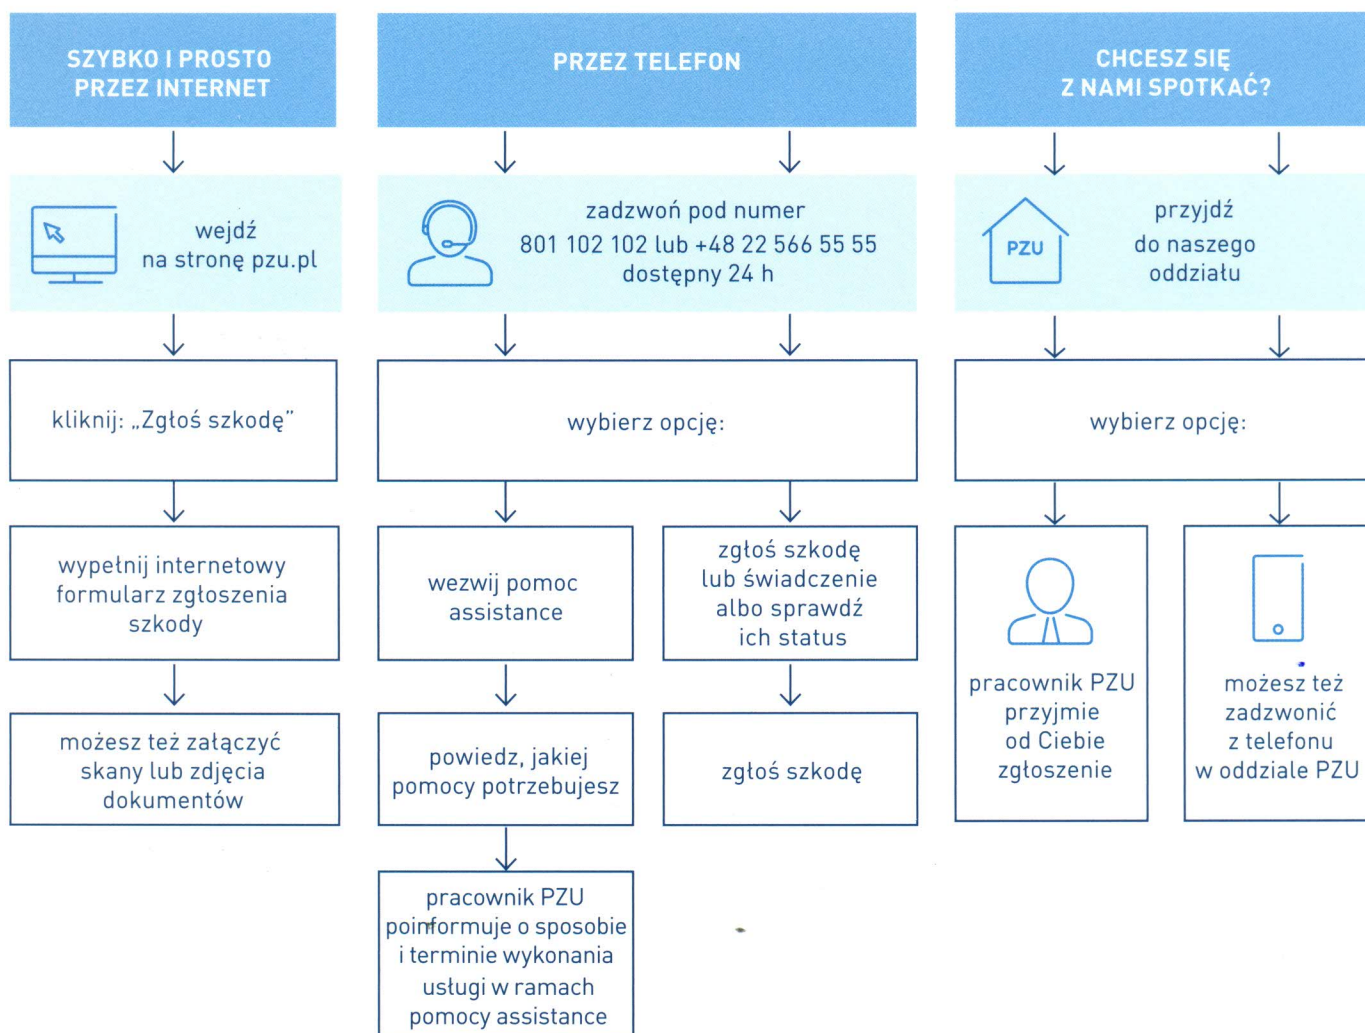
SZYBKO I PROSTO PRZEZ INTERNET

wejdź na stronę pzu.pl

kliknij: „Zgłoś szkodę”

wypełnij internetowy formularz zgłoszenia szkody

możesz też załączyć skany lub zdjęcia dokumentów

PRZEZ TELEFON

zadzwoń pod numer 801 102 102 lub +48 22 566 55 55 dostępny 24 h

wybierz opcję:

wezwij pomoc assistance

powiedz, jakiej pomocy potrzebujesz

pracownik PZU poinformuje o sposobie i terminie wykonania usługi w ramach pomocy assistance

zgłoś szkodę lub świadczenie albo sprawdź ich status

zgłoś szkodę

CHCESZ SIĘ Z NAMI SPOTKAĆ?

PZU

przyjdź do naszego oddziału

wybierz opcję:

pracownik PZU przyjmie od Ciebie zgłoszenie

możesz też zadzwonić z telefonu w oddziale PZU